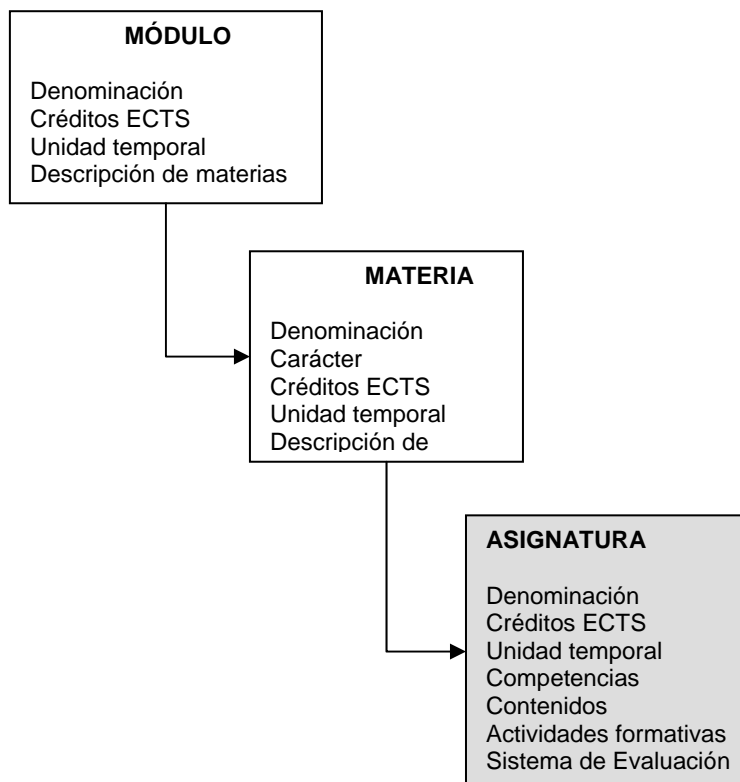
MÓDULO

Denominación
Créditos ECTS
Unidad temporal
Descripción de materias

MATERIA

Denominación
Carácter
Créditos ECTS
Unidad temporal
Descripción de

ASIGNATURA

Denominación
Créditos ECTS
Unidad temporal
Competencias
Contenidos
Actividades formativas
Sistema de Evaluación